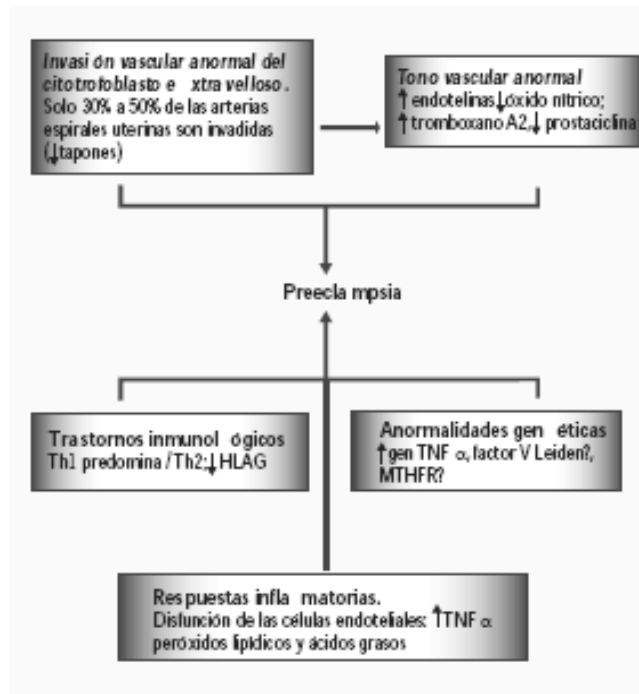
Invasión vascular anormal del citotrofoblasto extravelloso. Solo 30% a 50% de las arterias espirales uterinas son invadidas (↓tapones)

Tono vascular anormal
↑endotelinas,↓óxido nítrico;
↑tromboxano A2,↓ prostaciclina

Preeclampsia

Trastornos inmunológicos
Th1 predomina / Th2;↓ HLAG

Anormalidades genéticas
↑gen TNF $\alpha$, factor V Leiden?, MTHFR?

Respuestas inflamatorias.
Disfunción de las células endoteliales: ↑TNF $\alpha$ peróxidos lipídicos y ácidos grasos